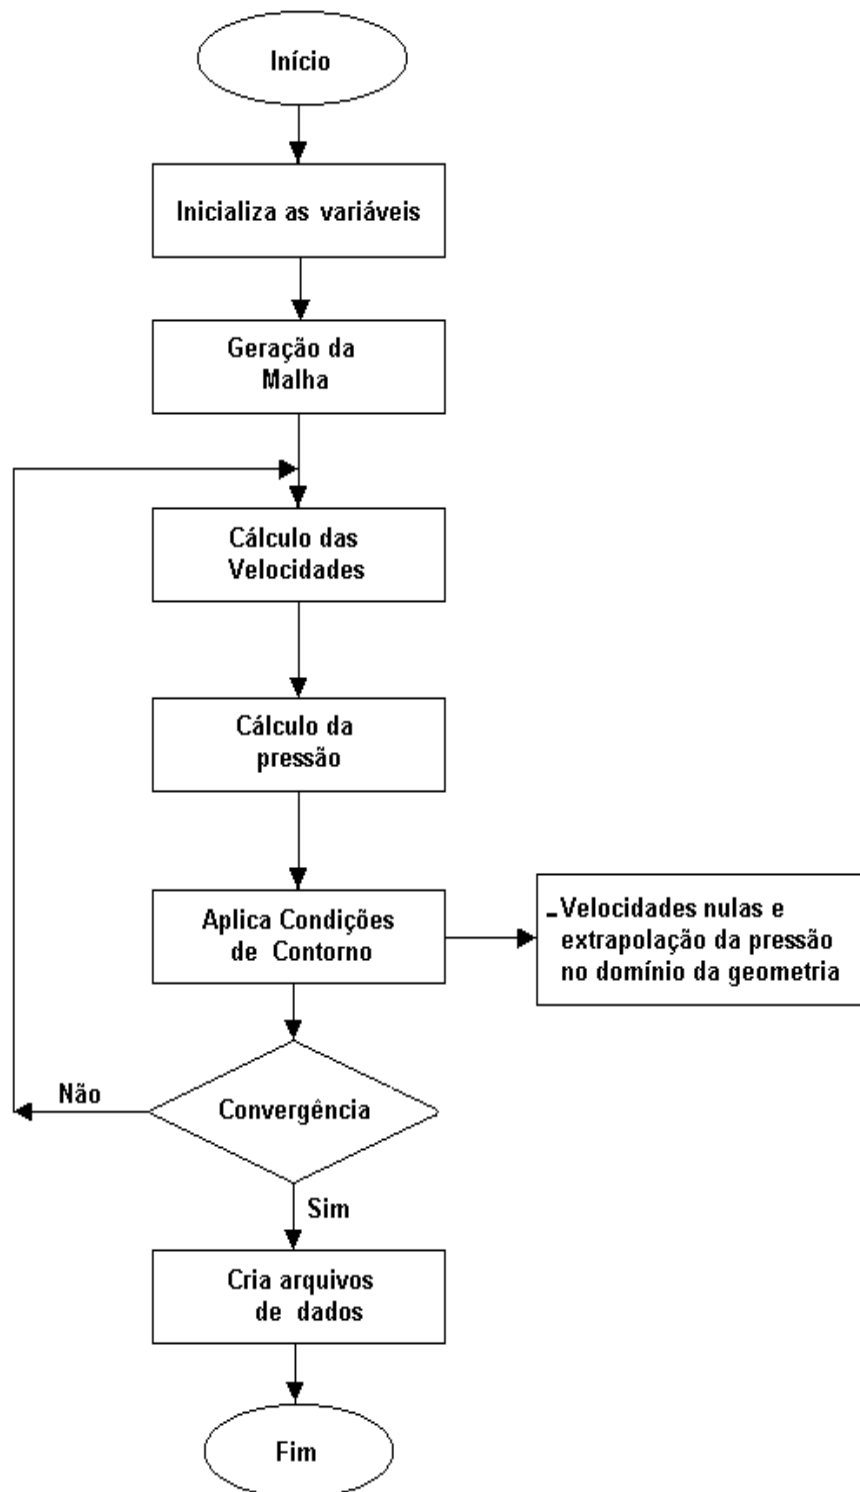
Início

Inicializa as variáveis

Geração da Malha

Cálculo das Velocidades

Cálculo da pressão

Aplica Condições de Contorno

- Velocidades nulas e extrapolação da pressão no domínio da geometria

Não

Convergência

Sim

Cria arquivos de dados

Fim